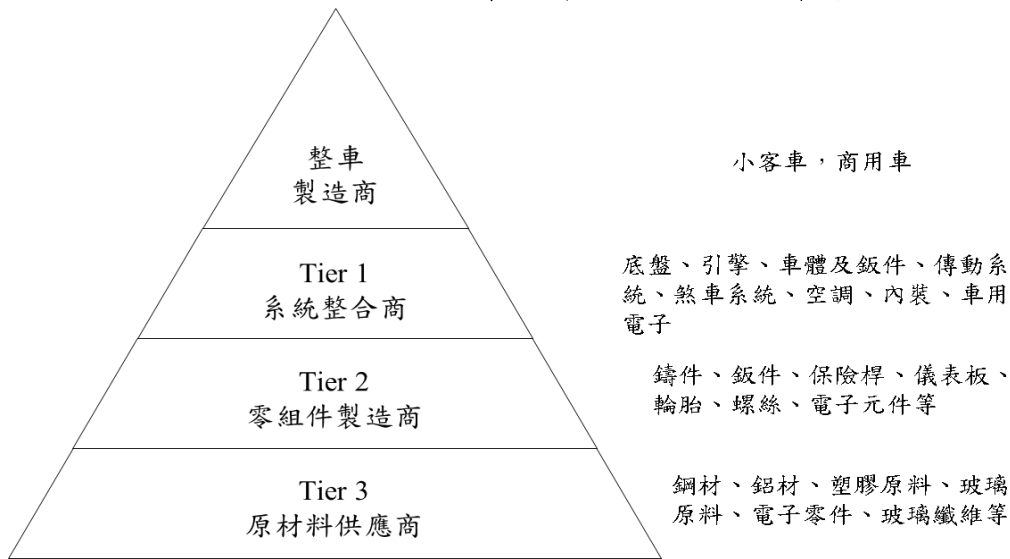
整車
製造商

小客車，商用車

Tier 1
系統整合商

底盤、引擎、車體及鈑件、傳動系統、煞車系統、空調、內裝、車用電子

Tier 2
零組件製造商

鑄件、鈑件、保險桿、儀表板、輪胎、螺絲、電子元件等

Tier 3
原材料供應商

鋼材、鋁材、塑膠原料、玻璃原料、電子零件、玻璃纖維等